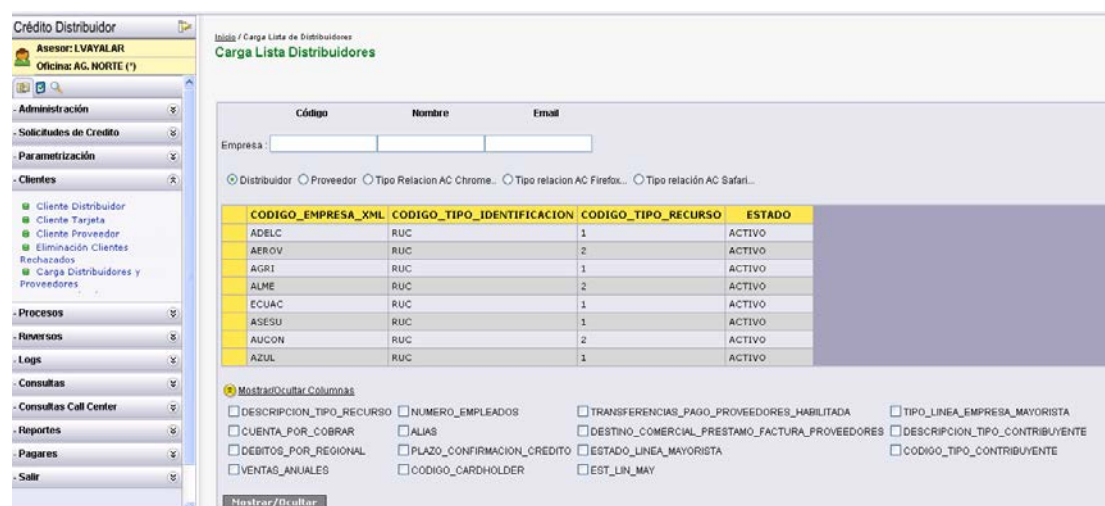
Crédito Distribuidor

Asesor: LVAYALAR
Oficina: AG. NORTE (*)

- Administración
- Solicitudes de Credito
- Parametrización
- Clientes

Cliente Distribuidor
Cliente Tarjeta
Cliente Proveedor
Eliminación Clientes Rechazados
Carga Distribuidores y Proveedores

- Procesos
- Reversos
- Logs
- Consultas
- Consultas Call Center
- Reportes
- Pagares
- Salir

Inicio / Carga Lista de Distribuidores
Carga Lista Distribuidores

Código Nombre Email
Empresa :

Distribuidor Proveedor Tipo Relacion AC Chrome.. Tipo relacion AC Firefox... Tipo relación AC Safari...

| CODIGO_EMPRESA_XML | CODIGO_TIPO_IDENTIFICACION | CODIGO_TIPO_RECURSO | ESTADO |
|---|---|---|---|
| ADELC | RUC | 1 | ACTIVO |
| AEROV | RUC | 2 | ACTIVO |
| AGRI | RUC | 1 | ACTIVO |
| ALME | RUC | 2 | ACTIVO |
| ECUAC | RUC | 1 | ACTIVO |
| ASESU | RUC | 1 | ACTIVO |
| AUCON | RUC | 2 | ACTIVO |
| AZUL | RUC | 1 | ACTIVO |

Mostrar/Ocultar Columnas

DESCRIPCION_TIPO_RECURSO
CUENTA_POR_COBRAR
DEBITOS_POR_REGIONAL
VENTAS_ANUALES
NUMERO_EMPLEADOS
ALIAS
PLAZO_CONFIRMACION_CREDITO
CODIGO_CARDHOLDER
TRANSFERENCIAS_PAGO_PROVEEDORES_HABILITADA
DESTINO_COMERCIAL_PRESTAMO_FACTURA_PROVEEDORES
ESTADO_LINEA_MAYORISTA
EST_LIN_MAY
TIPO_LINEA_EMPRESA_MAYORISTA
DESCRIPCION_TIPO_CONTRIBUYENTE
CODIGO_TIPO_CONTRIBUYENTE

Mostrar/Ocultar